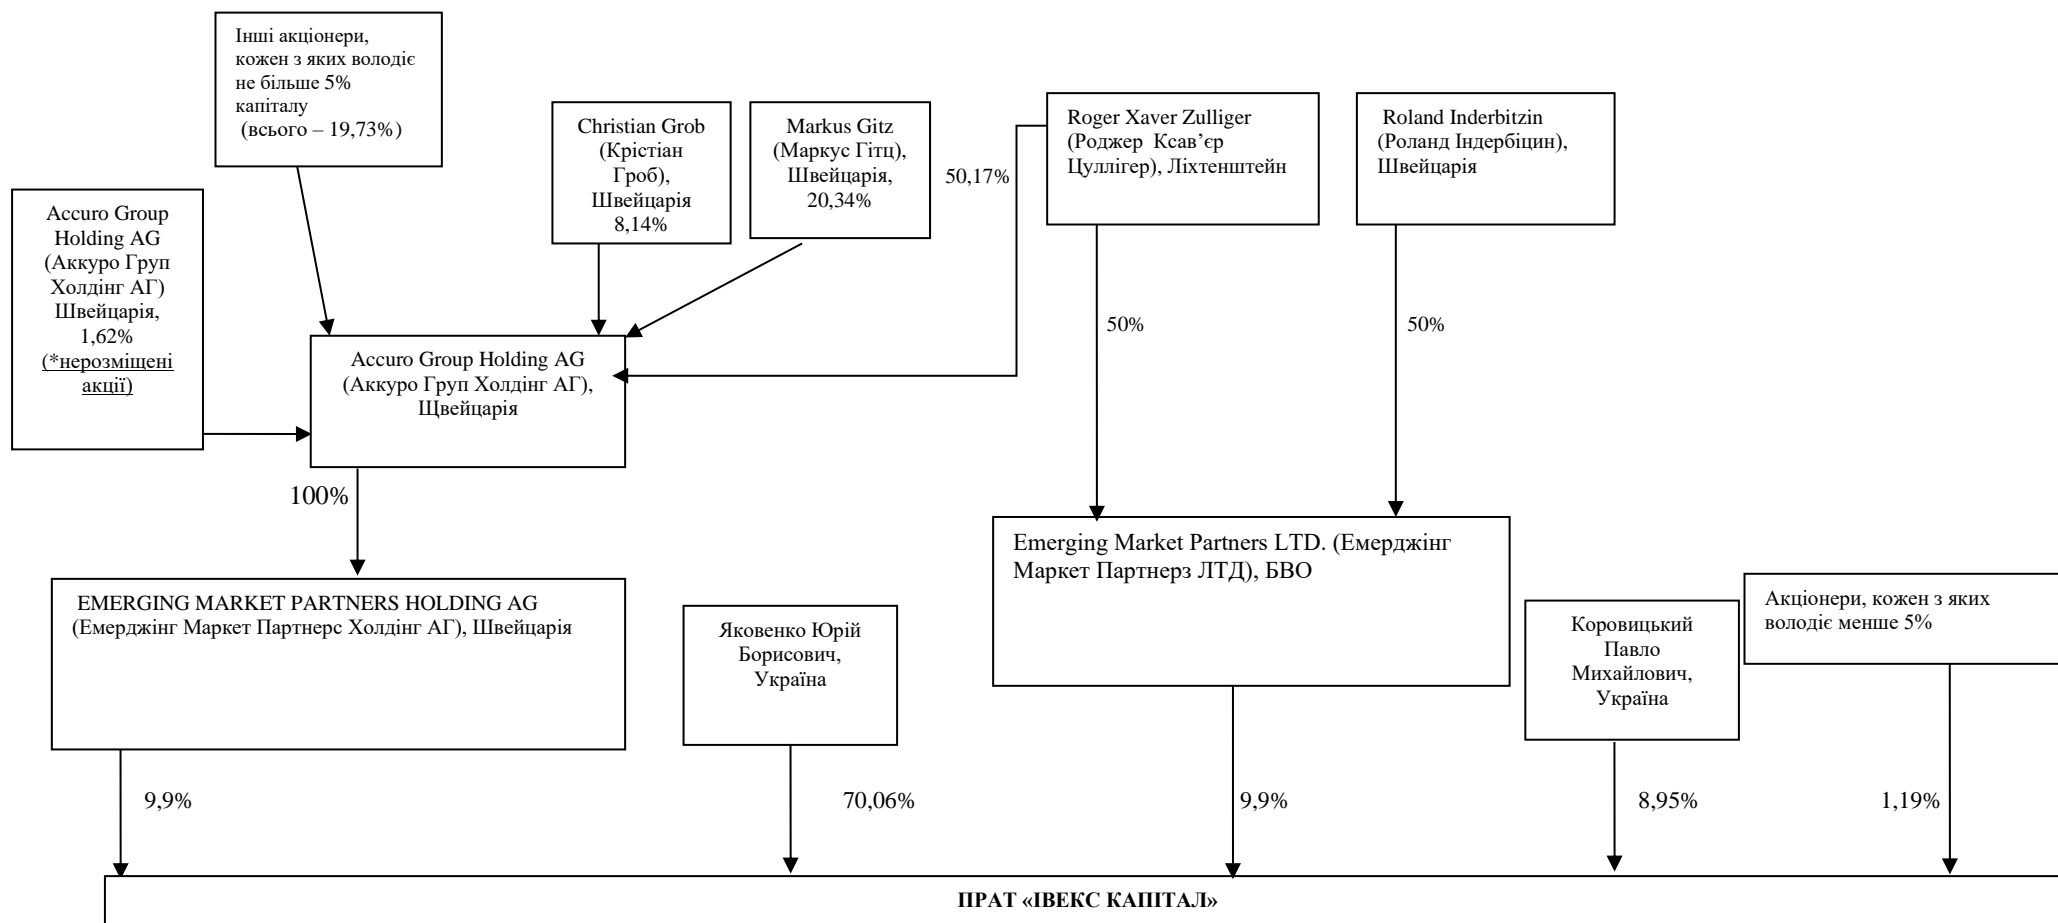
Інші акціонери, кожен з яких володіє не більше 5% капіталу (всього – 19,73%)

Christian Grob (Крістіан Гроб), Швейцарія 8,14%

Markus Gitz (Маркус Гітц), Швейцарія, 20,34%

50,17%

Roger Xaver Zulliger (Роджер Ксав'єр Цуллігер), Ліхтенштейн

Roland Inderbitzin (Роланд Індербіцин), Швейцарія

Accuro Group Holding AG (Аккуро Груп Холдінг АГ) Швейцарія, 1,62% (*нерозміщені акції)

Accuro Group Holding AG (Аккуро Груп Холдінг АГ), Щвейцарія

50%

50%

100%

Emerging Market Partners LTD. (Емерджінг Маркет Партнерз ЛТД), БВО

EMERGING MARKET PARTNERS HOLDING AG (Емерджінг Маркет Партнерс Холдінг АГ), Швейцарія

Яковенко Юрій Борисович, Україна

Коровицький Павло Михайлович, Україна

Акціонери, кожен з яких володіє менше 5%

9,9%

70,06%

9,9%

8,95%

1,19%

ПРАТ «ІВЕКС КАПІТАЛ»